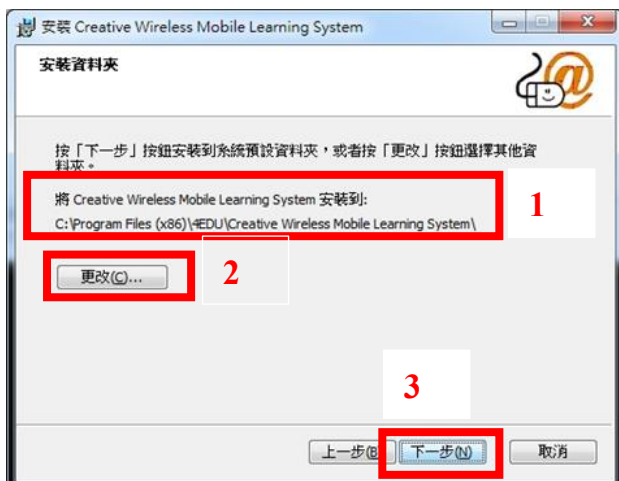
安裝 Creative Wireless Mobile Learning System

安裝資料夾

按「下一步」按鈕安裝到系統預設資料夾，或者按「更改」按鈕選擇其他資料夾。

將 Creative Wireless Mobile Learning System 安裝到:

C:\Program Files (x86)\eEDU\Creative Wireless Mobile Learning System\

1

更改(C)...

2

3

上一步(B)

下一步(N)

取消